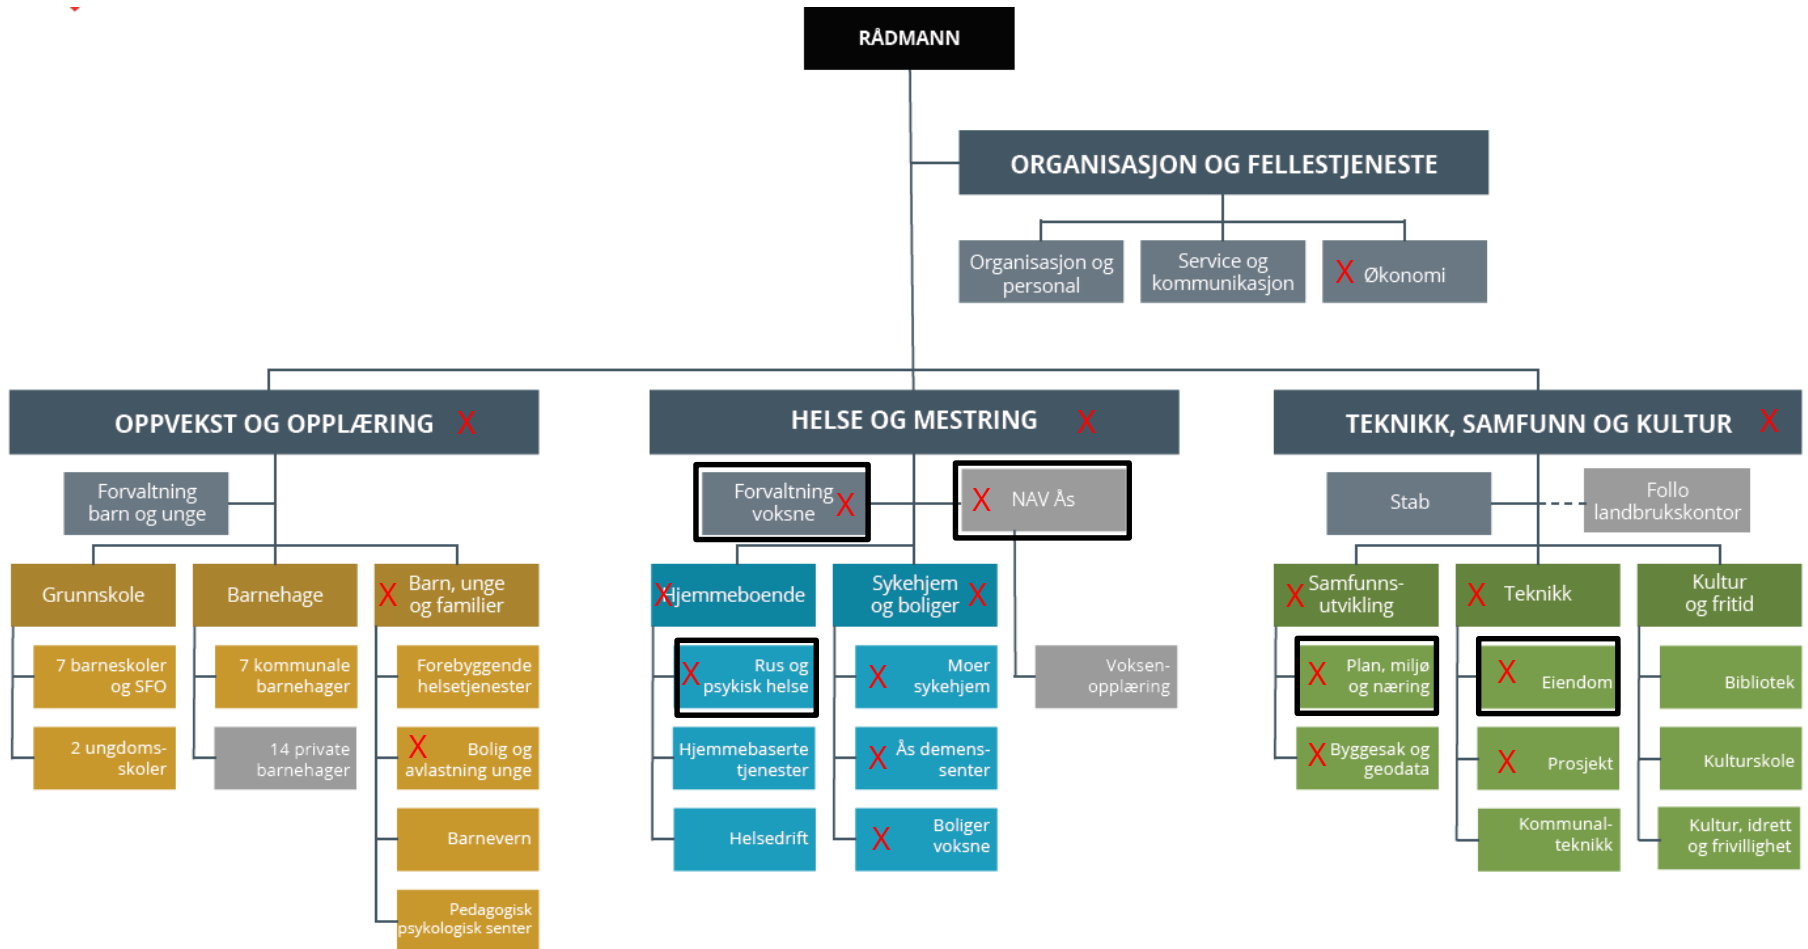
RÅDMANN

ORGANISASJON OG FELLESTJENESTE

Organisasjon og personal

Service og kommunikasjon

X Økonomi

OPPVEKST OG OPPLÆRING X

Forvaltning barn og unge

Grunnskole

7 barneskoler og SFO

2 ungdomsskoler

Barnehage

7 kommunale barnehager

14 private barnehager

X Barn, unge og familier

Forebyggende helsetjenester

X Bolig og avlastning unge

Barnevern

Pedagogisk psykologisk senter

HELSE OG MESTRING X

Forvaltning voksne X

X NAV Ås

X Hjemmeboende

X Rus og psykisk helse

Hjemmebaserte tjenester

Helsedrift

Sykehjem og boliger X

X Moer sykehjem

X Ås demenssenter

X Boliger voksne

Voksenopplæring

TEKNIKK, SAMFUNN OG KULTUR X

Stab

Follo landbrukskontor

X Samfunnsutvikling

X Plan, miljø og næring

X Byggesak og geodata

X Teknikk

X Eiendom

X Prosjekt

Kommunalteknikk

Kultur og fritid

Bibliotek

Kulturskole

Kultur, idrett og frivillighet